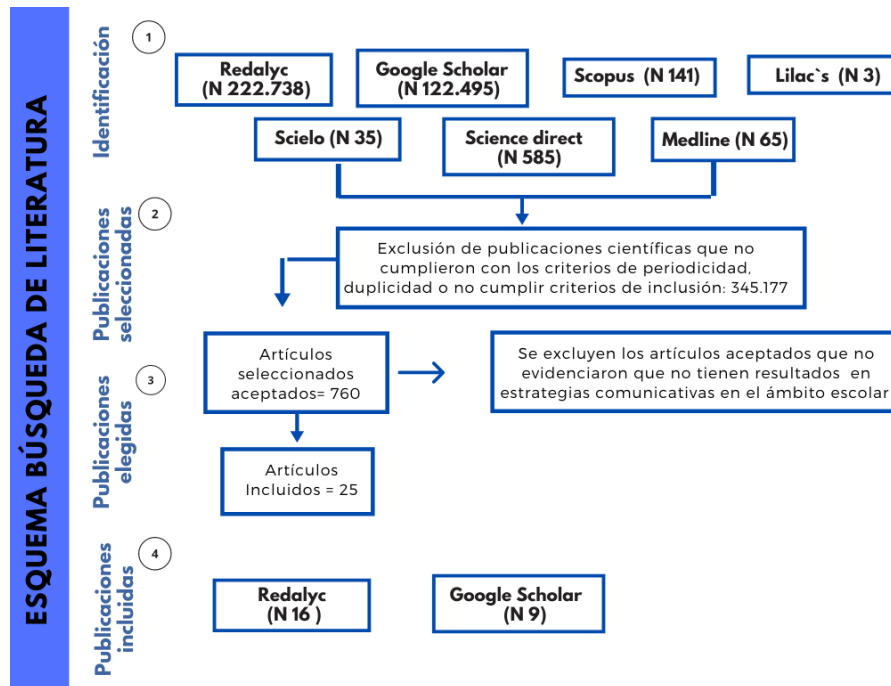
ESQUEMA BÚSQUEDA DE LITERATURA

Identificación

1

Redalyc
(N 222.738)

Google Scholar
(N 122.495)

Scopus (N 141)

Lilac`s (N 3)

Scielo (N 35)

Science direct
(N 585)

Medline (N 65)

Publicaciones seleccionadas

2

Exclusión de publicaciones científicas que no cumplieron con los criterios de periodicidad, duplicidad o no cumplir criterios de inclusión: 345.177

Publicaciones elegidas

3

Artículos seleccionados aceptados= 760

Se excluyen los artículos aceptados que no evidenciaron que no tienen resultados en estrategias comunicativas en el ámbito escolar

Artículos Incluidos = 25

Publicaciones incluidas

4

Redalyc
(N 16 )

Google Scholar
(N 9)